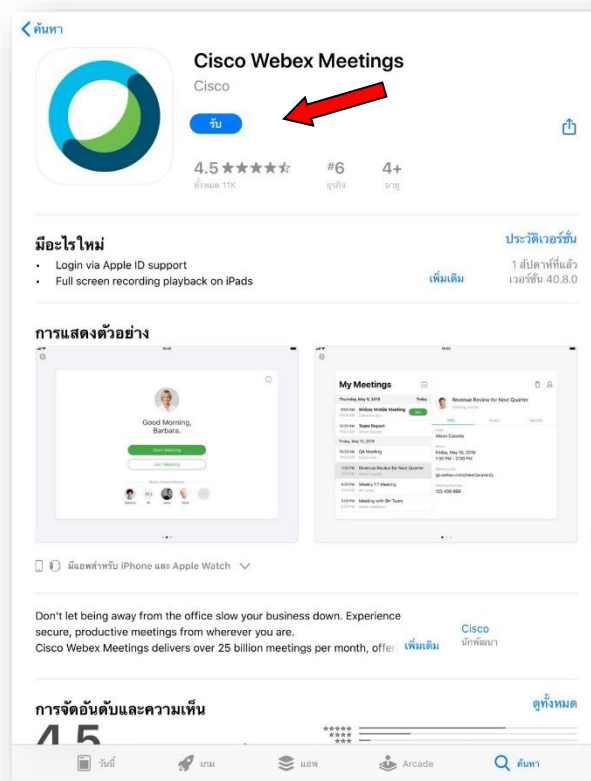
< ค้นหา

Cisco Webex Meetings
Cisco
รับ

4.5 ★★★★☆
ทั้งหมด 11K

#6
ธุรกิจ

4+
อายุ

มีอะไรใหม่
ประวัติเวอร์ชั่น
• Login via Apple ID support
• Full screen recording playback on iPads
เพิ่มเติม
1 สัปดาห์ที่แล้ว
เวอร์ชั่น 40.8.0

การแสดงตัวอย่าง

Good Morning, Barbara.
Start Meeting
Join Meeting

My Meetings
Webex Mobile Meeting
Team Report
QA Meeting
Revenue Review for Next Quarter
Weekly 1:1 Meeting
Meeting with SH Team
Revenue Review for Next Quarter
Alison Cassidy
Friday, May 10, 2019
123 456 888

มีแอพสำหรับ iPhone และ Apple Watch

Don't let being away from the office slow your business down. Experience secure, productive meetings from wherever you are.
Cisco Webex Meetings delivers over 25 billion meetings per month, offer
เพิ่มเติม
Cisco
นักพัฒนา

การจัดอันดับและความเห็น
ดูทั้งหมด
4.5

วันนี้ เกม แอพ Arcade ค้นหา